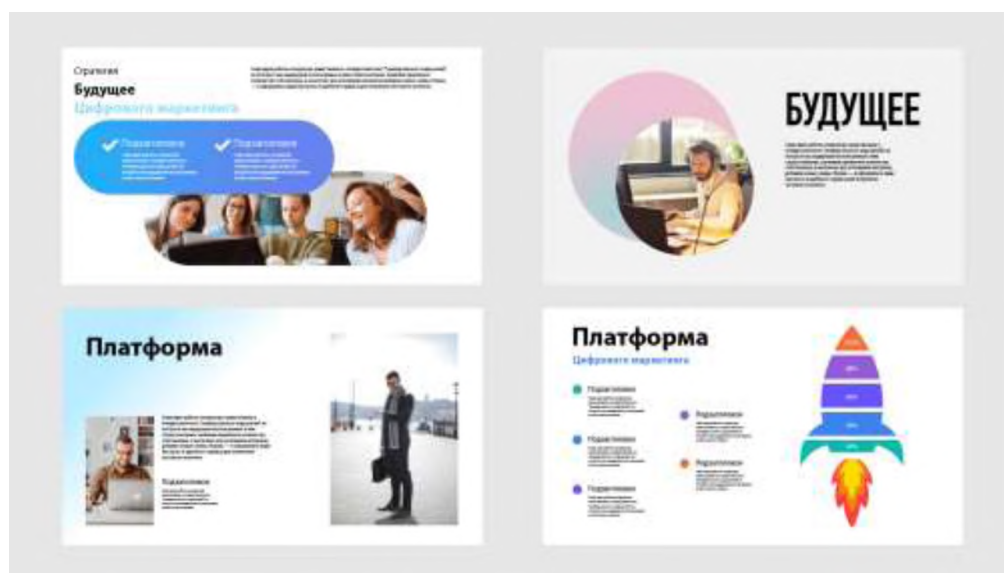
Стратегия
Будущее
Цифрового маркетинга

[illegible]

Подзаголовок
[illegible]

Подзаголовок
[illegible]

БУДУЩЕЕ

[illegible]

Платформа

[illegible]

Подзаголовок
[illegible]

Платформа
Цифрового маркетинга

Подзаголовок
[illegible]

Подзаголовок
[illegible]

Подзаголовок
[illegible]

Подзаголовок
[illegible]

Подзаголовок
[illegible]

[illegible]